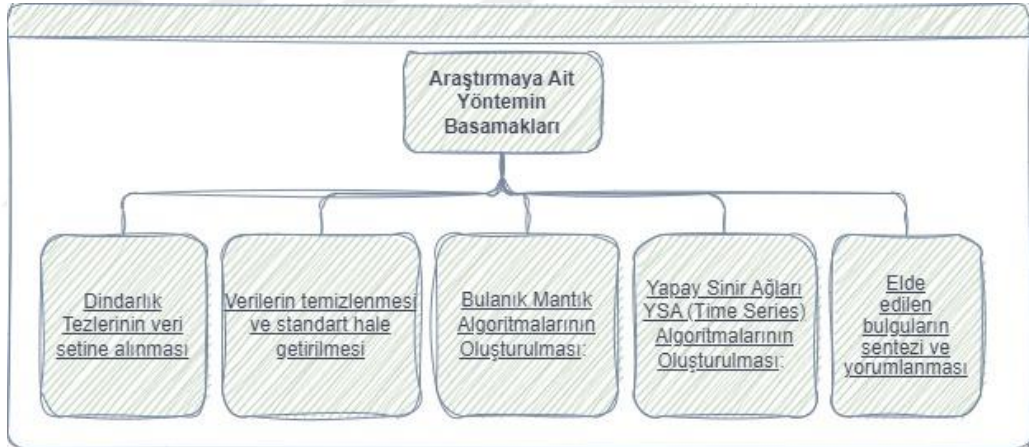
Araştırmaya Ait Yöntemin Basamakları

Dindarlık Tezlerinin veri setine alınması

Verilerin temizlenmesi ve standart hale getirilmesi

Bulanık Mantık Algoritmalarının Oluşturulması:

Yapay Sinir Ağları YSA (Time Series) Algoritmalarının Oluşturulması:

Elde edilen bulguların sentezi ve yorumlanması